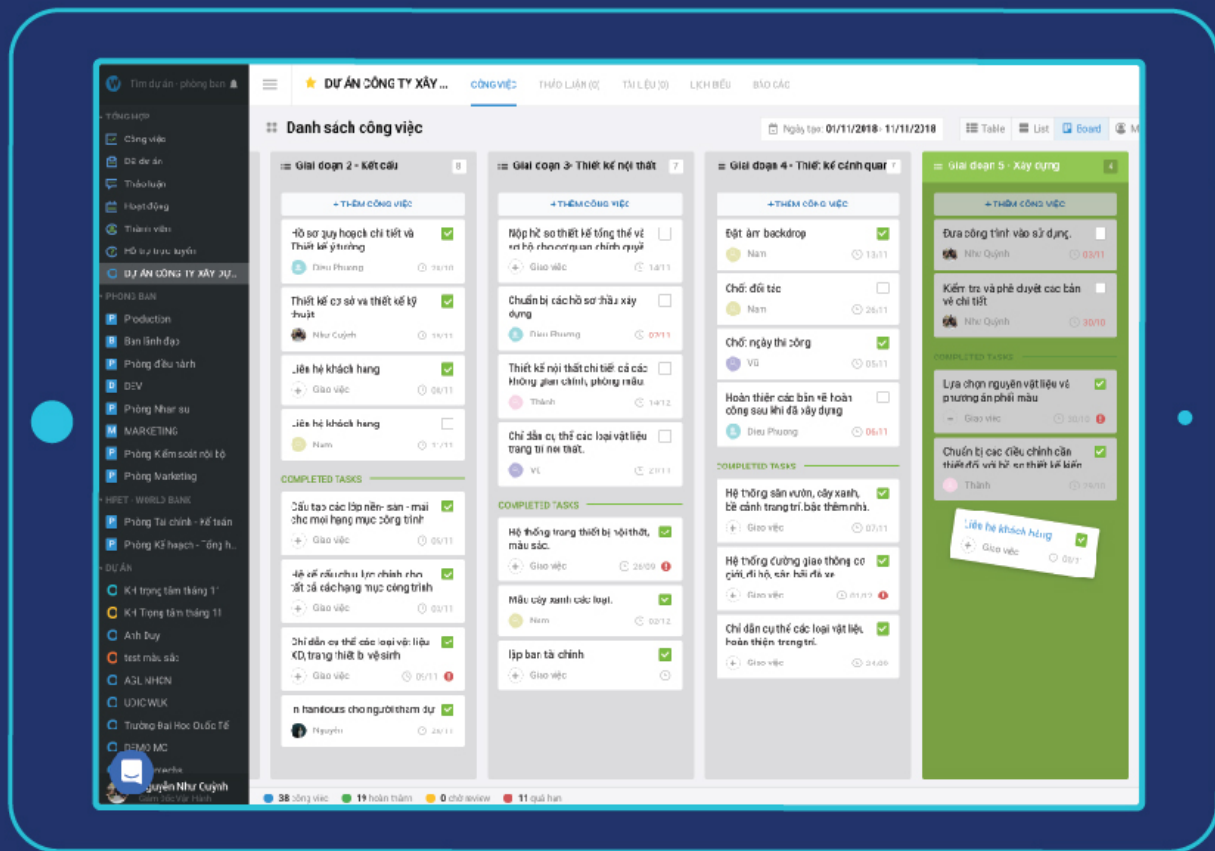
Tìm dự án · phòng ban

TỔNG HỢP
Công việc
Đề dự án
Thảo luận
Hoạt động
Thành viên
Hỗ trợ trực tuyến
DỰ ÁN CÔNG TY XÂY DỰ...

PHÒNG BAN
Production
Ban lãnh đạo
Phòng điều hành
DEV
Phòng Nhân sự
MARKETING
Phòng Kiểm soát nội bộ
Phòng Marketing

HPET · WORLD BANK
Phòng Tài chính - Kế toán
Phòng Kế hoạch - Tổng h...

DỰ ÁN
KH trọng tâm tháng 1
KH Trọng tâm tháng 11
Anh Duy
test màu sắc
ASL NHON
UDICWUK
Trường Đại Học Quốc Tế
DEMO MC

Nguyễn Như Quỳnh
Giám Đốc Vận Hành

DỰ ÁN CÔNG TY XÂY ...
CÔNG VIỆC THẢO LUẬN (0) TÀI LIỆU (0) LỊCH BIỂU BÁO CÁO

Danh sách công việc
Ngày tạo: 01/11/2018 - 11/11/2018
Table List Board

Giai đoạn 2 - Kết cấu 8
+ THÊM CÔNG VIỆC
Hồ sơ quy hoạch chi tiết và Thiết kế ý tưởng
Dieu Phuong 26/10
Thiết kế cơ sở và thiết kế kỹ thuật
Như Quỳnh 19/11
Liên hệ khách hàng
Giao việc 04/11
Liên hệ khách hàng
Nam 1/11
COMPLETED TASKS
Cấu tạo các lớp nền - sàn - mái cho mọi hạng mục công trình
Giao việc 05/11
Hệ kết cấu chịu lực chính cho tất cả các hạng mục công trình
Giao việc 03/11
Chỉ dẫn cụ thể các loại vật liệu KD, trang thiết bị vệ sinh
Giao việc 05/11
n handouts cho người tham dự
Nguyên 28/11

Giai đoạn 3- Thiết kế nội thất 7
+ THÊM CÔNG VIỆC
Nộp hồ sơ thiết kế tổng thể về sở bộ cho cơ quan chính quyề
Giao việc 14/11
Chuẩn bị các hồ sơ thầu xây dựng
Dieu Phuong 07/11
Thiết kế nội thất chi tiết cả các không gian chính, phòng mẫu
Thành 14/12
Chỉ dẫn cụ thể các loại vật liệu trang trí nội thất.
Vi 27/11
COMPLETED TASKS
Hệ thống trang thiết bị nội thất, màu sắc.
Giao việc 26/09
Màu cây xanh các loại.
Nam 02/12
lập bản tài chính
Giao việc

Giai đoạn 4 - Thiết kế cảnh quan 7
+ THÊM CÔNG VIỆC
Đặt làm backdrop
Nam 13/11
Chốt đối tác
Nam 26/11
Chốt ngày thi công
Vũ 05/11
Hoàn thiện các bản vẽ hoàn công sau khi đã xây dựng
Dieu Phuong 06/11
COMPLETED TASKS
Hệ thống sân vườn, cây xanh, tiểu cảnh trang trí, bắc thêm nhà.
Giao việc 07/11
Hệ thống đường giao thông cơ giới, đi bộ, sân bãi đỗ xe
Giao việc 01/12
Chỉ dẫn cụ thể các loại vật liệu hoàn thiện trang trí.
Giao việc 24/09

Giai đoạn 5 - Xây dựng 4
+ THÊM CÔNG VIỆC
Đưa công trình vào sử dụng.
Như Quỳnh 03/11
Kiểm tra và phê duyệt các bản vẽ chi tiết
Như Quỳnh 30/10
COMPLETED TASKS
Lựa chọn nguyên vật liệu và phương án phối màu
Giao việc 30/10
Chuẩn bị các điều chỉnh cần thiết đối với hồ sơ thiết kế kiến
Thành 28/09
Liên hệ khách hàng
Giao việc 09/1

38 công việc 19 hoàn thành 0 chờ review 11 quá hạn